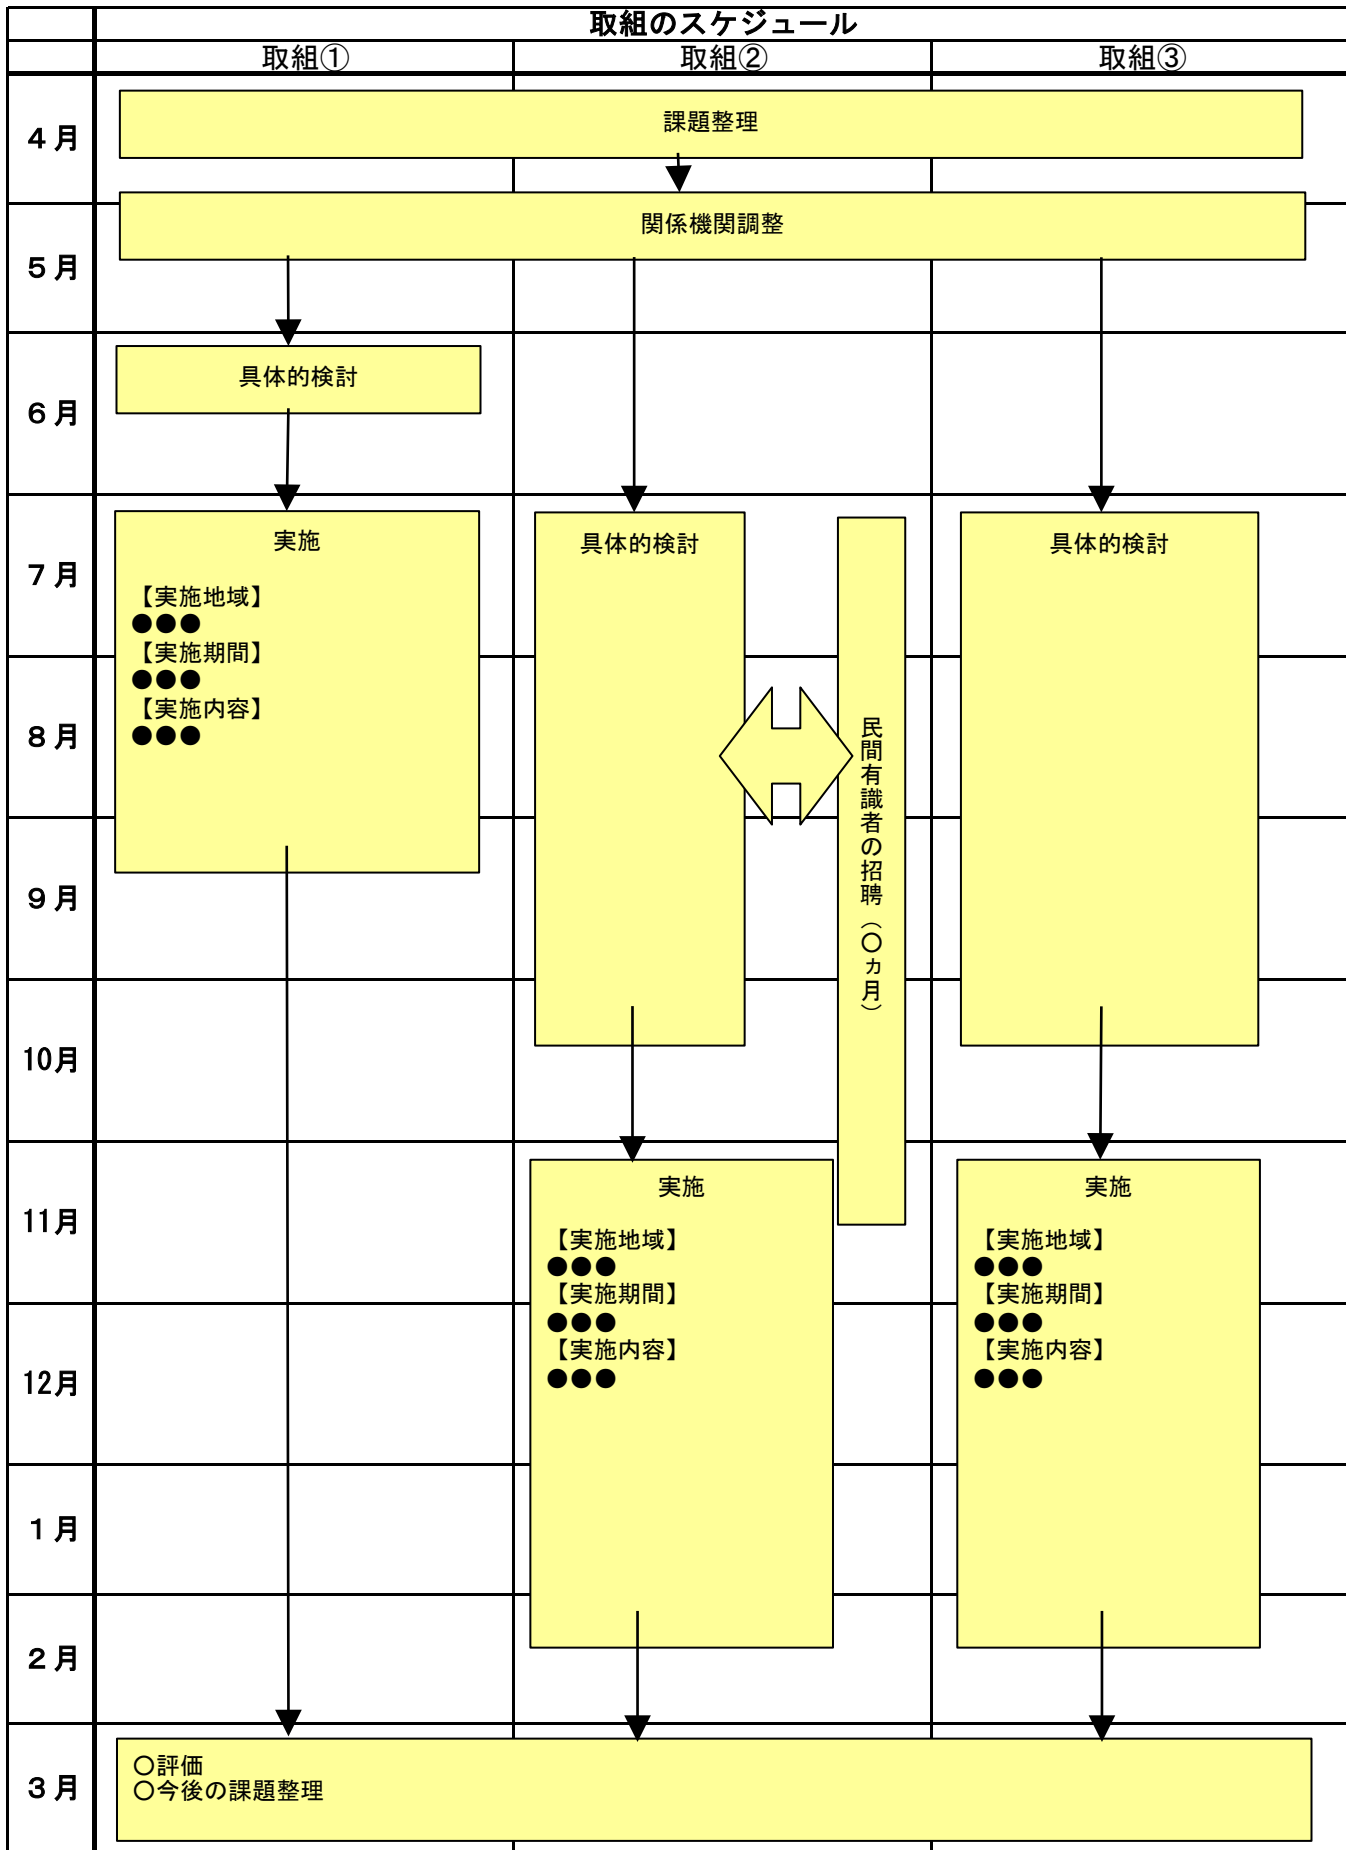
取組のスケジュール

| | 取組① | 取組② | 取組③ |
|---|---|---|---|
| 4月 | 課題整理 | | |
| 5月 | 関係機関調整 | | |
| 6月 | 具体的検討 | | |
| 7月 | 実施 | 具体的検討 | 具体的検討 |
| 8月 | | | |
| 9月 | | | |
| 10月 | | | |
| 11月 | | 実施 | 実施 |
| 12月 | | | |
| 1月 | | | |
| 2月 | | | |
| 3月 | ○評価 ○今後の課題整理 | | |

実施
【実施地域】
●●●
【実施期間】
●●●
【実施内容】
●●●

民間有識者の招聘（○ヵ月）

実施
【実施地域】
●●●
【実施期間】
●●●
【実施内容】
●●●

実施
【実施地域】
●●●
【実施期間】
●●●
【実施内容】
●●●

○評価
○今後の課題整理